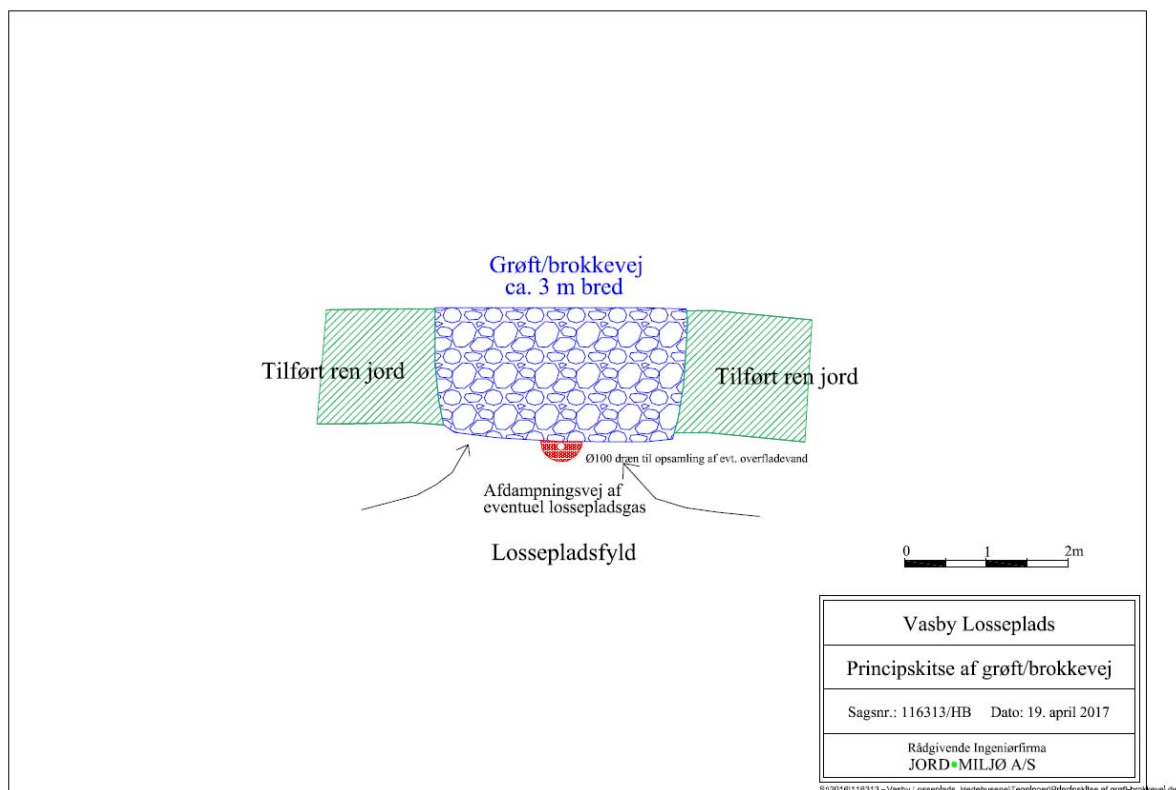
Grøft/brokkevej
ca. 3 m bred

Tilført ren jord

Tilført ren jord

Ø100 dræn til opsamling af evt. overfladevand

Afdampningsvej af
eventuel lossepladsgas

Lossepladsfyld

0 1 2m

| Vasby Losseplads |
|---|
| Principskitse af grøft/brokkevej |
| Sagsnr.: 116313/HB Dato: 19. april 2017 |
| Rådgivende Ingeniørfirma JORD•MILJØ A/S |

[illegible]